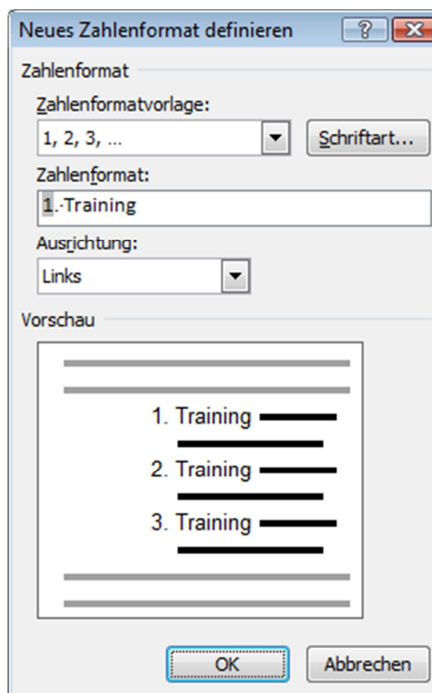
Neues Zahlenformat definieren

Zahlenformat

Zahlenformatvorlage:

1, 2, 3, ...

Schriftart...

Zahlenformat:

1.·Training

Ausrichtung:

Links

Vorschau

1. Training

2. Training

3. Training

OK

Abbrechen